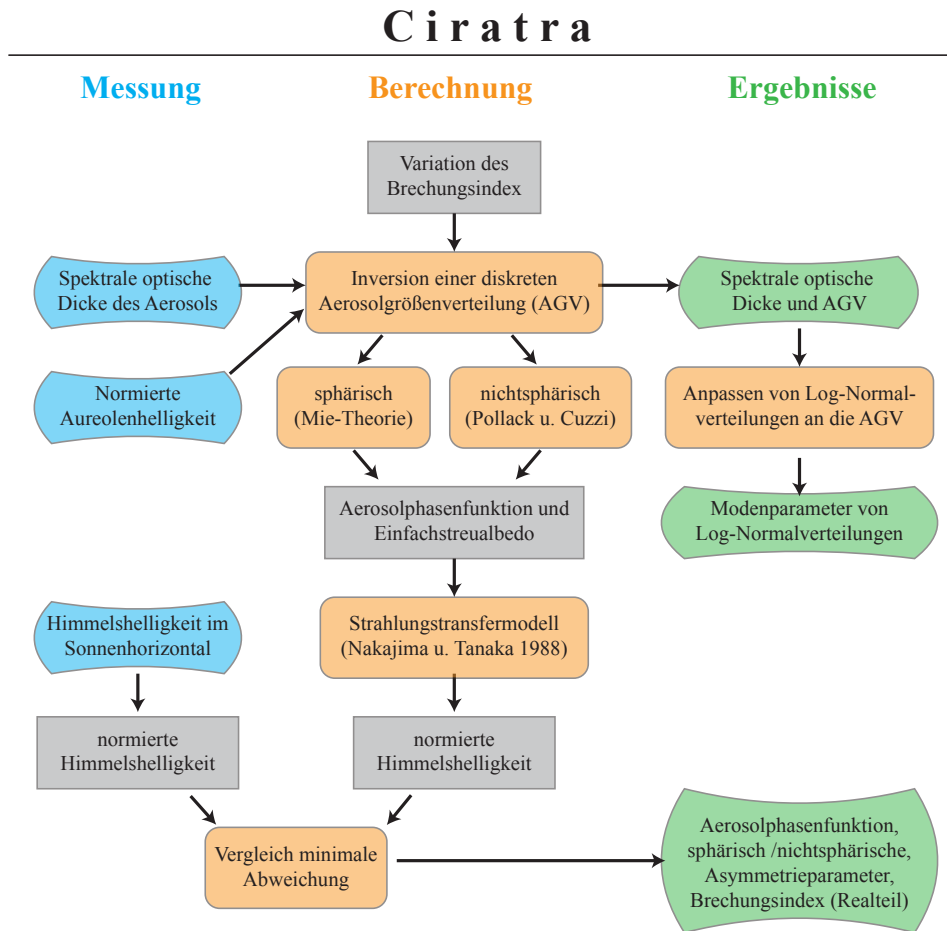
C i r a t r a

Messung

Berechnung

Ergebnisse

Variation des Brechungsindex

Spektrale optische Dicke des Aerosols

Inversion einer diskreten Aerosolgrößenverteilung (AGV)

Spektrale optische Dicke und AGV

Normierte Aureolenhelligkeit

sphärisch (Mie-Theorie)

nichtsphärisch (Pollack u. Cuzzi)

Anpassen von Log-Normalverteilungen an die AGV

Aerosolphasenfunktion und Einfachstreualbedo

Modenparameter von Log-Normalverteilungen

Himmelshelligkeit im Sonnenhorizontal

Strahlungstransfermodell (Nakajima u. Tanaka 1988)

normierte Himmelshelligkeit

normierte Himmelshelligkeit

Vergleich minimale Abweichung

Aerosolphasenfunktion, sphärisch /nichtsphärische, Asymmetrieparameter, Brechungsindex (Realteil)